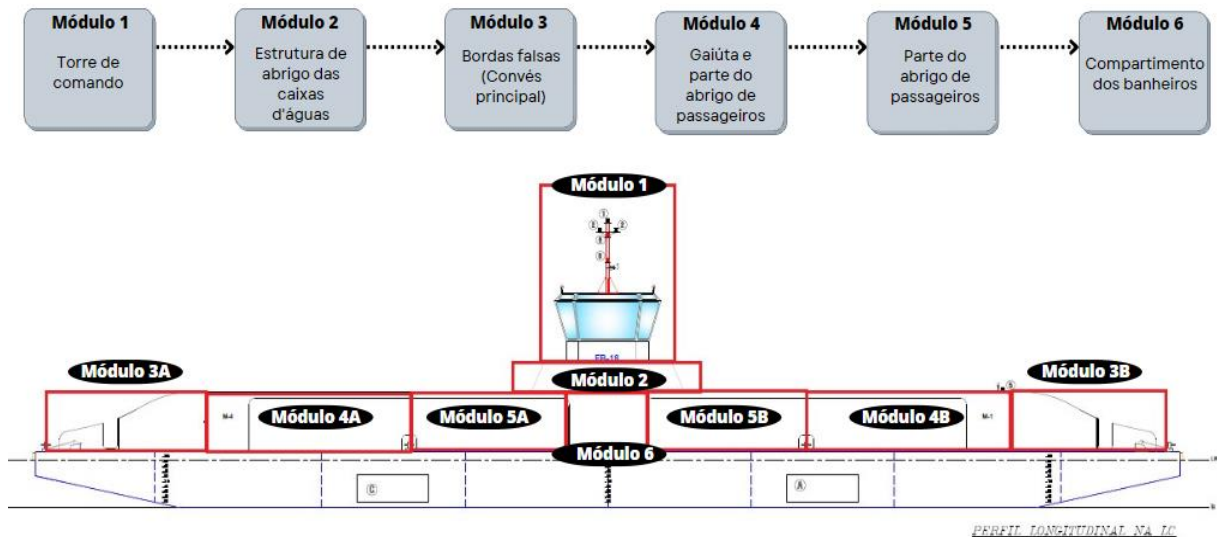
Módulo 1
Torre de comando

Módulo 2
Estrutura de abrigo das caixas d'águas

Módulo 3
Bordas falsas (Convés principal)

Módulo 4
Gaiúta e parte do abrigo de passageiros

Módulo 5
Parte do abrigo de passageiros

Módulo 6
Compartimento dos banheiros

Módulo 1
FB-16
Módulo 3A
Módulo 2
Módulo 3B
M-4
Módulo 4A
Módulo 5A
Módulo 5B
Módulo 4B
M-1
Módulo 6
C
A

PERFIL LONGITUDINAL NA LC